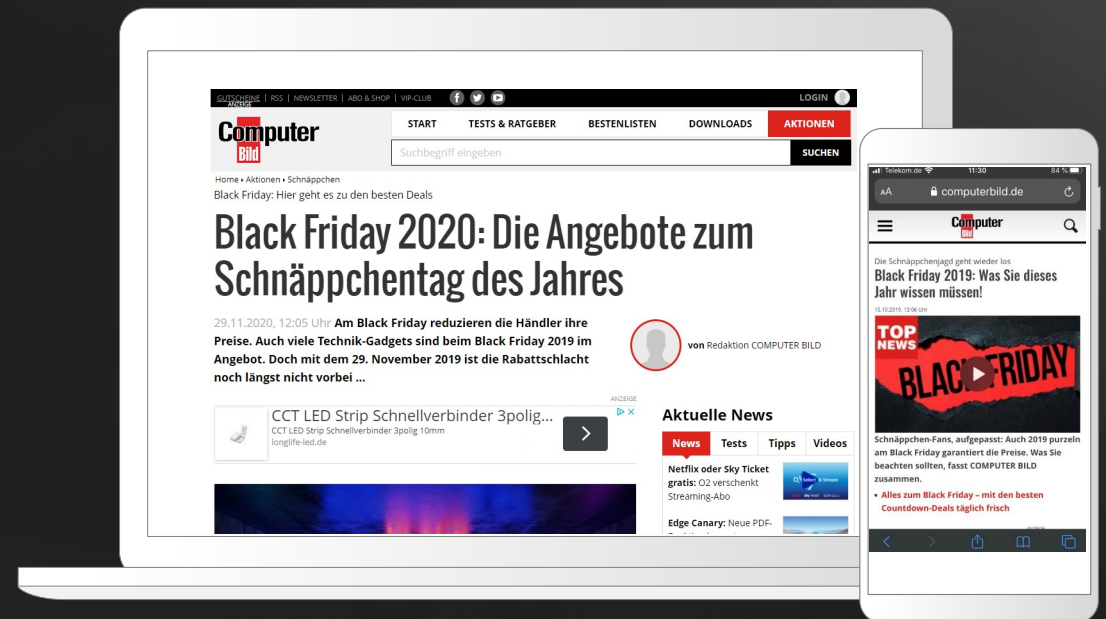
GUTSCHEINE | RSS | NEWSLETTER | ABO & SHOP | VIP-CLUB

LOGIN

ANZEIGE

Computer Bild

START | TESTS & RATGEBER | BESTENLISTEN | DOWNLOADS | AKTIONEN

Suchbegriff eingeben

SUCHEN

Home › Aktionen › Schnäppchen

Black Friday: Hier geht es zu den besten Deals

Black Friday 2020: Die Angebote zum Schnäppchentag des Jahres

29.11.2020, 12:05 Uhr **Am Black Friday reduzieren die Händler ihre Preise. Auch viele Technik-Gadgets sind beim Black Friday 2019 im Angebot. Doch mit dem 29. November 2019 ist die Rabattschlacht noch längst nicht vorbei ...**

von Redaktion COMPUTER BILD

ANZEIGE

CCT LED Strip Schnellverbinder 3polig...

CCT LED Strip Schnellverbinder 3polig 10mm

longlife-led.de

Aktuelle News

News | Tests | Tipps | Videos

**Netflix oder Sky Ticket gratis:** O2 verschenkt Streaming-Abo

**Edge Canary:** Neue PDF-

Telekom.de 11:30 84 %

AA computerbild.de

Computer Bild

Die Schnäppchenjagd geht wieder los

Black Friday 2019: Was Sie dieses Jahr wissen müssen!

15.10.2019, 13:06 Uhr

TOP NEWS

BLACK FRIDAY

Schnäppchen-Fans, aufgepasst: Auch 2019 purzeln am Black Friday garantiert die Preise. Was Sie beachten sollten, fasst COMPUTER BILD zusammen.

• Alles zum Black Friday – mit den besten Countdown-Deals täglich frisch

ANZEIGE